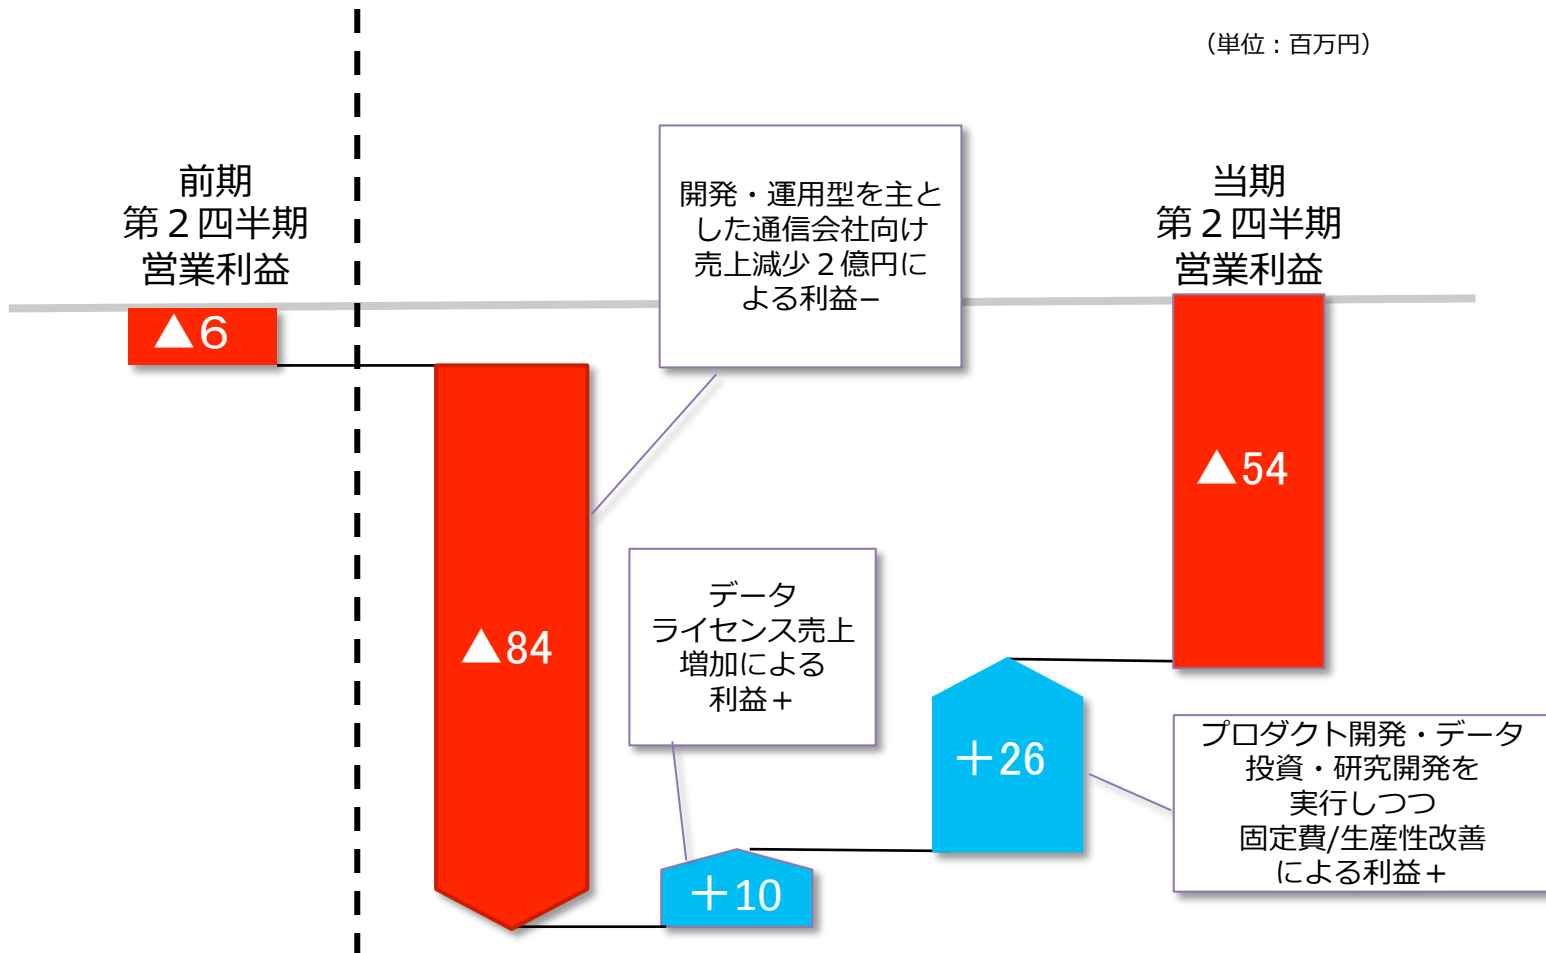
（単位：百万円）

前期
第２四半期
営業利益

▲6

開発・運用型を主とした通信会社向け売上減少２億円による利益－

当期
第２四半期
営業利益

▲84

▲54

データ
ライセンス売上
増加による
利益＋

＋26

プロダクト開発・データ投資・研究開発を実行しつつ固定費/生産性改善による利益＋

＋10